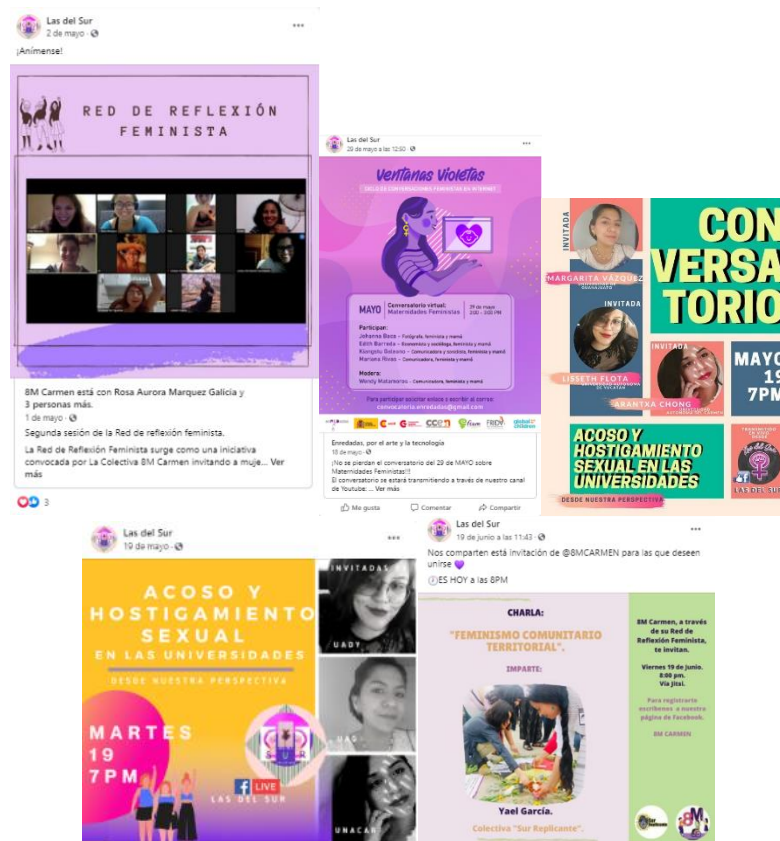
Las del Sur
2 de mayo ·

¡Anímense!

RED DE REFLEXIÓN FEMINISTA

8M Carmen está con Rosa Aurora Marquez Galicia y 3 personas más.
1 de mayo ·
Segunda sesión de la Red de reflexión feminista.
La Red de Reflexión Feminista surge como una iniciativa convocada por La Colectiva 8M Carmen invitando a muje... Ver más

3

Las del Sur
28 de mayo a las 12:50 ·

Ventanas Violetas
CICLO DE CONVERSACIONES FEMINISTAS EN INTERNET

MAYO Conversatorio virtual: Maternidades Feministas 29 de mayo 3:00 - 5:00 PM

Participan:
Johanna Baca – Fotógrafa, feminista y mamá
Edith Barreda – Economista y sociólogo, feminista y mamá
Georgina Gabarro – Comunicadora y socióloga, feminista y mamá
Mariana Rivas – Comunicadora, feminista y mamá

Modera:
Wendy Matamoros – Comunicadora, feminista y mamá

Para participar solicitar enlace o escribir al correo:
conversatorio.enredadas@gmail.com

Enredadas, por el arte y la tecnología
18 de mayo ·
¡No se pierdan el conversatorio del 29 de MAYO sobre Maternidades Feministas!!
El conversatorio se estará transmitiendo a través de nuestro canal de Youtube:... Ver más

Me gusta Comentar Compartir

INVITADA
MARGARITA VÁZQUEZ
INVITADA
LISSETH FLOTA
INVITADA
ARANTXA CHONG
CONVERSATORIO
MAYO 19 7PM
ACOSO Y HOSTIGAMIENTO SEXUAL EN LAS UNIVERSIDADES
DESDE NUESTRA PERSPECTIVA
LAS DEL SUR

Las del Sur
19 de mayo ·

ACOSO Y HOSTIGAMIENTO SEXUAL
EN LAS UNIVERSIDADES
DESDE NUESTRA PERSPECTIVA
MARTES 19 7PM
LIVE
LAS DEL SUR
INVITADAS
UADY
UAG
UNACAR

Las del Sur
19 de junio a las 11:43 ·
Nos comparten está invitación de @8MCARMEN para las que deseen unirse
ES HOY a las 8PM

CHARLA:
"FEMINISMO COMUNITARIO TERRITORIAL".
IMPARTE:
Yael García.
Colectiva "Sur Replicante".

8M Carmen, a través de su Red de Reflexión Feminista, te invitan.
Viernes 19 de junio. 8:00 pm. Vía Jitsi.
Para registrarte escríbenos a nuestra página de Facebook.
8M CARMEN